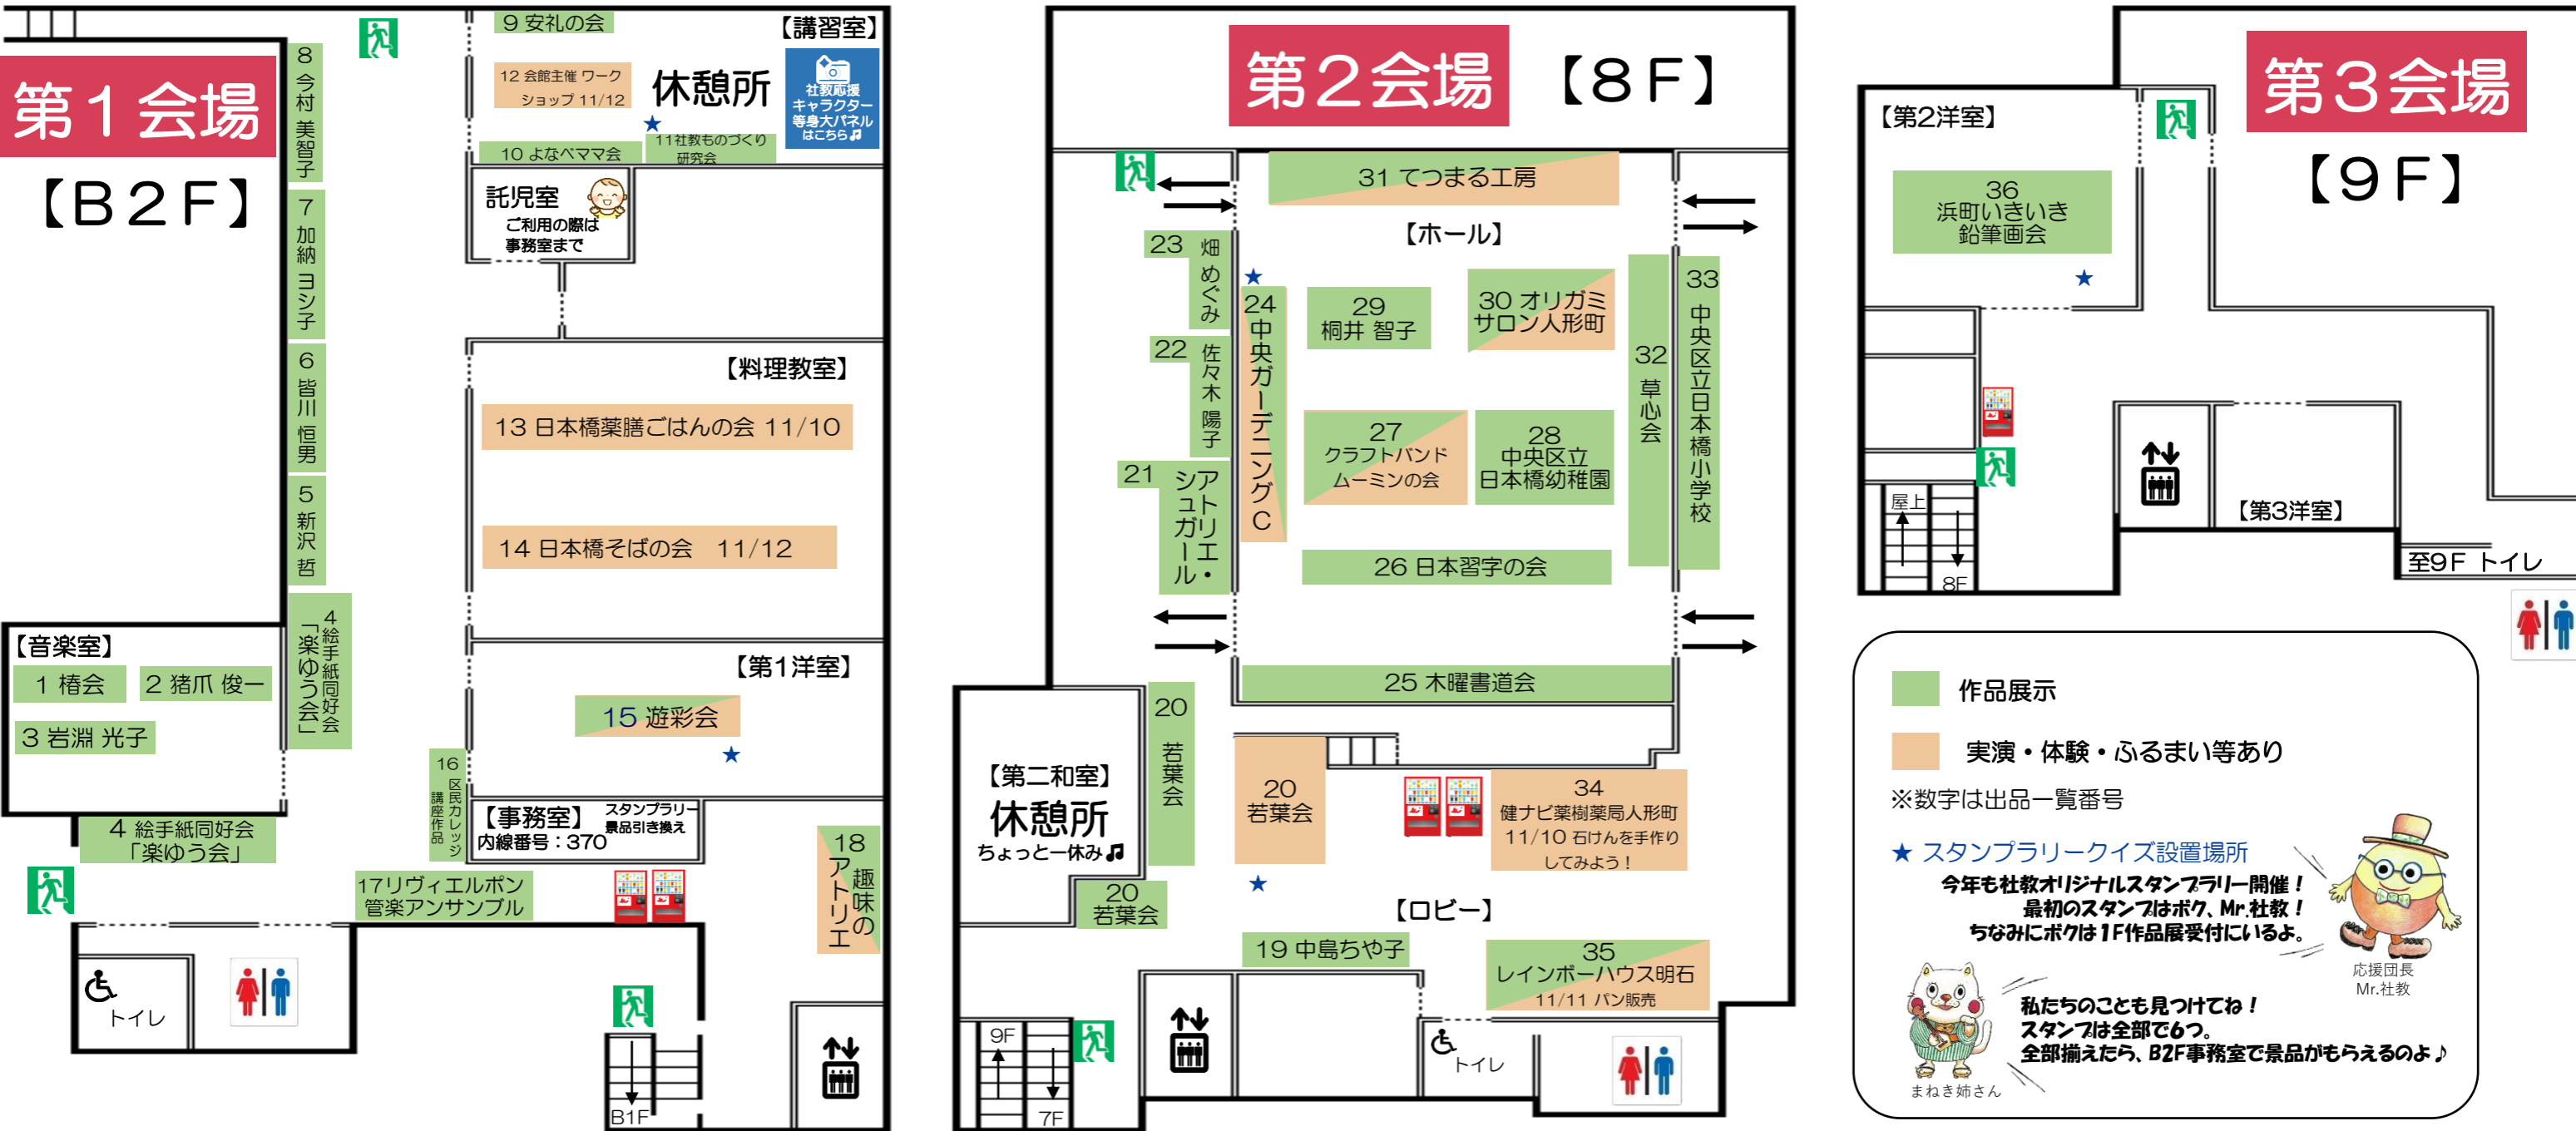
第１会場
【B２F】

8 今村 美智子
7 加納 ヨシ子
6 皆川 恒男
5 新沢 哲
4 絵手紙同好会「楽ゆう会」

9 安れの会
【講習室】
12 会館主催 ワークショップ 11/12
休憩所
社教応援キャラクター等身大パネルはこちら♪
10 よなべママ会
11社教ものづくり研究会

託児室
ご利用の際は事務室まで

【料理教室】
13 日本橋薬膳ごはんの会 11/10
14 日本橋そばの会 11/12

【第1洋室】
15 遊彩会

【音楽室】
1 椿会
2 猪爪 俊一
3 岩渕 光子
4 絵手紙同好会「楽ゆう会」

16 区民カレッジ講座作品
【事務室】
スタンプラリー景品引き換え
内線番号：370
17リヴィエルボン管楽アンサンブル
18 趣味のアトリエ

トイレ
B1F

第２会場
【８F】

31 てつまる工房
【ホール】
23 畑 めぐみ
24 中央ガーデニングC
29 桐井 智子
30 オリガミサロン人形町
32 草心会
33 中央区立日本橋小学校
22 佐々木 陽子
27 クラフトバンド ムーミンの会
28 中央区立日本橋幼稚園
21 シアユトガリエール・
26 日本習字の会
25 木曜書道会

【第二和室】
休憩所
ちょっと一休み♬
20 若葉会
20 若葉会
20 若葉会
34 健ナビ薬樹薬局人形町 11/10 石けんを手作りしてみよう！
【ロビー】
19 中島ちや子
35 レインボーハウス明石 11/11 パン販売
9F
7F
トイレ

第３会場
【９F】
【第2洋室】
36 浜町いきいき鉛筆画会
屋上
8F
【第3洋室】
至9F トイレ

作品展示
実演・体験・ふるまい等あり
※数字は出品一覧番号
★ スタンプラリークイズ設置場所
今年も社教オリジナルスタンプラリー開催！
最初のスタンプはボク、Mr.社教！
ちなみにボクは1F作品展受付にいるよ。
応援団長 Mr.社教
私たちのことも見つけてね！
スタンプは全部で6つ。
全部揃えたら、B2F事務室で景品がもらえるのよ♪
まねき姉さん